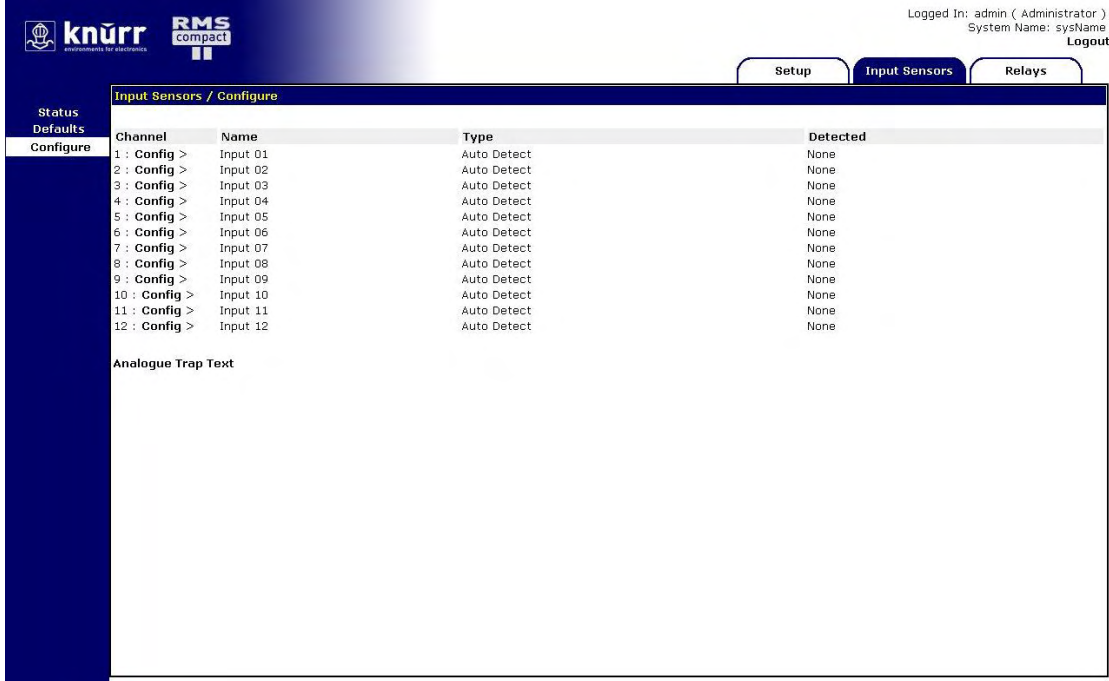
knürr environments for electronics

RMS compact II

Logged In: admin ( Administrator )
System Name: sysName
Logout

Setup
Input Sensors
Relays

Status
Defaults
Configure

Input Sensors / Configure

| Channel | Name | Type | Detected |
|---|---|---|---|
| 1 : Config > | Input 01 | Auto Detect | None |
| 2 : Config > | Input 02 | Auto Detect | None |
| 3 : Config > | Input 03 | Auto Detect | None |
| 4 : Config > | Input 04 | Auto Detect | None |
| 5 : Config > | Input 05 | Auto Detect | None |
| 6 : Config > | Input 06 | Auto Detect | None |
| 7 : Config > | Input 07 | Auto Detect | None |
| 8 : Config > | Input 08 | Auto Detect | None |
| 9 : Config > | Input 09 | Auto Detect | None |
| 10 : Config > | Input 10 | Auto Detect | None |
| 11 : Config > | Input 11 | Auto Detect | None |
| 12 : Config > | Input 12 | Auto Detect | None |

Analogue Trap Text